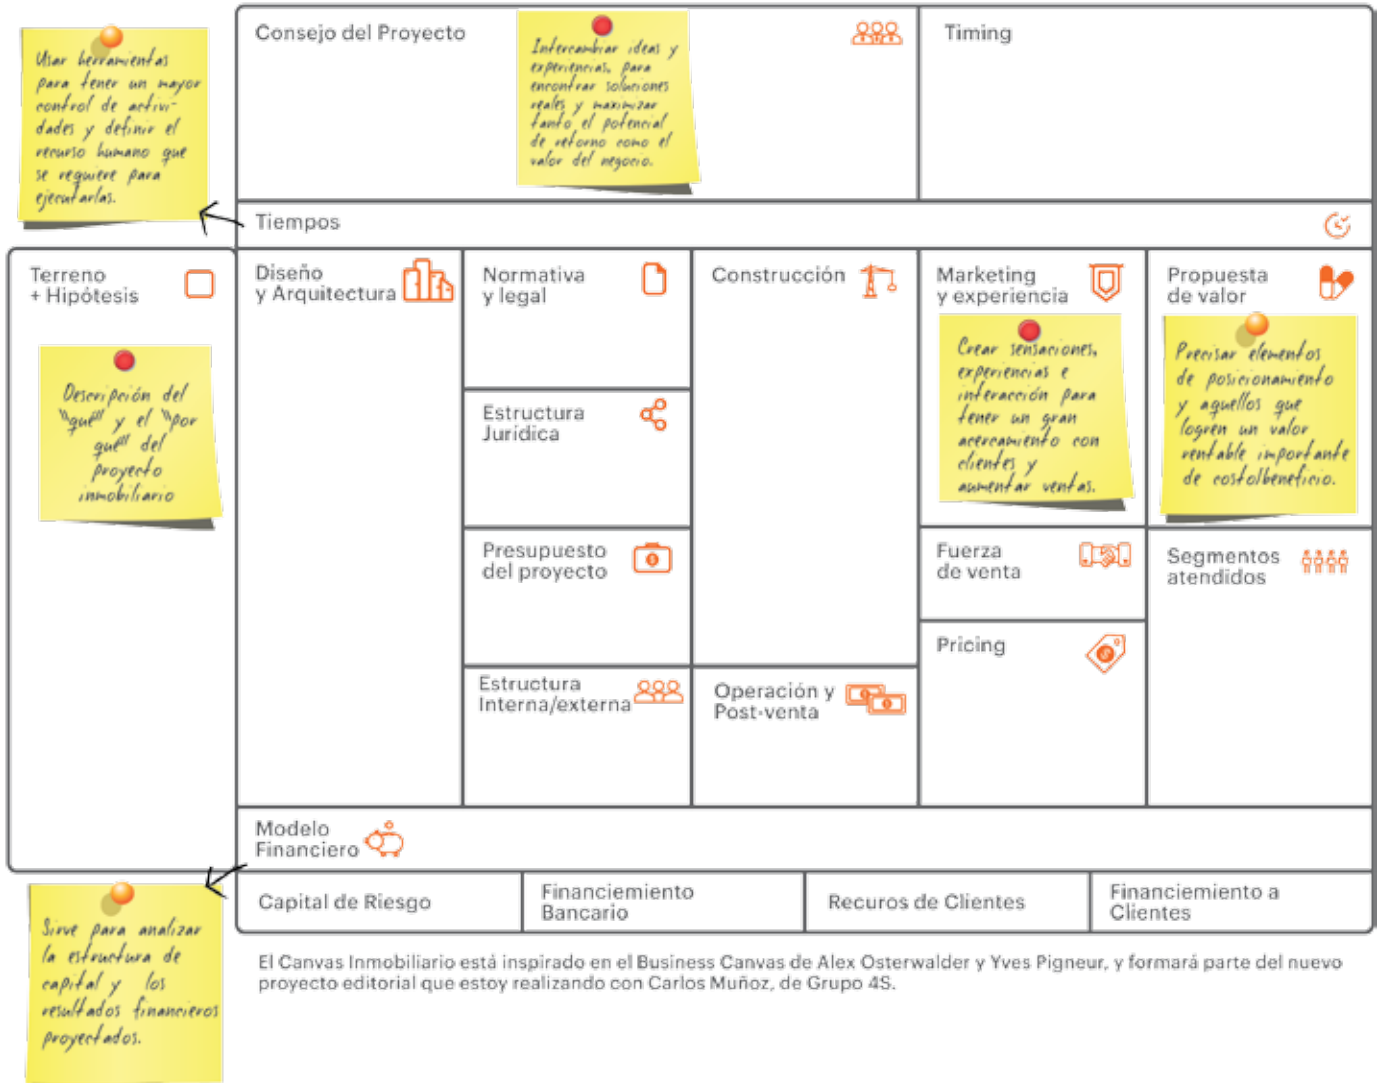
Usar herramientas para tener un mayor control de actividades y definir el recurso humano que se requiere para ejecutarlas.

Consejo del Proyecto

Intercambiar ideas y experiencias, para encontrar soluciones reales y maximizar tanto el potencial de retorno como el valor del negocio.

Timing

Tiempos

Terreno + Hipótesis

Descripción del "qué" y el "por qué" del proyecto inmobiliario

Diseño y Arquitectura

Normativa y legal

Estructura Jurídica

Presupuesto del proyecto

Estructura Interna/externa

Construcción

Operación y Post-venta

Marketing y experiencia

Crear sensaciones, experiencias e interacción para tener un gran acercamiento con clientes y aumentar ventas.

Fuerza de venta

Pricing

Propuesta de valor

Precisar elementos de posicionamiento y aquellos que logren un valor rentable importante de costo/beneficio.

Segmentos atendidos

Modelo Financiero

Capital de Riesgo

Financiemiento Bancario

Recuros de Clientes

Financiemiento a Clientes

Sirve para analizar la estructura de capital y los resultados financieros proyectados.

El Canvas Inmobiliario está inspirado en el Business Canvas de Alex Osterwalder y Yves Pigneur, y formará parte del nuevo proyecto editorial que estoy realizando con Carlos Muñoz, de Grupo 4S.